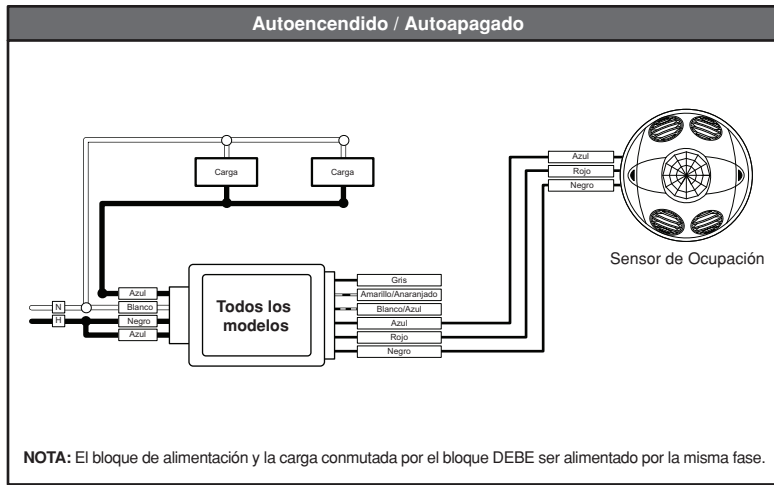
Autoencendido / Autoapagado

Carga

Carga

Azul
Rojo
Negro

Sensor de Ocupación

N
H

Azul
Blanco
Negro
Azul

Todos los modelos

Gris
Amarillo/Anaranjado
Blanco/Azul
Azul
Rojo
Negro

NOTA: El bloque de alimentación y la carga conmutada por el bloque DEBE ser alimentado por la misma fase.